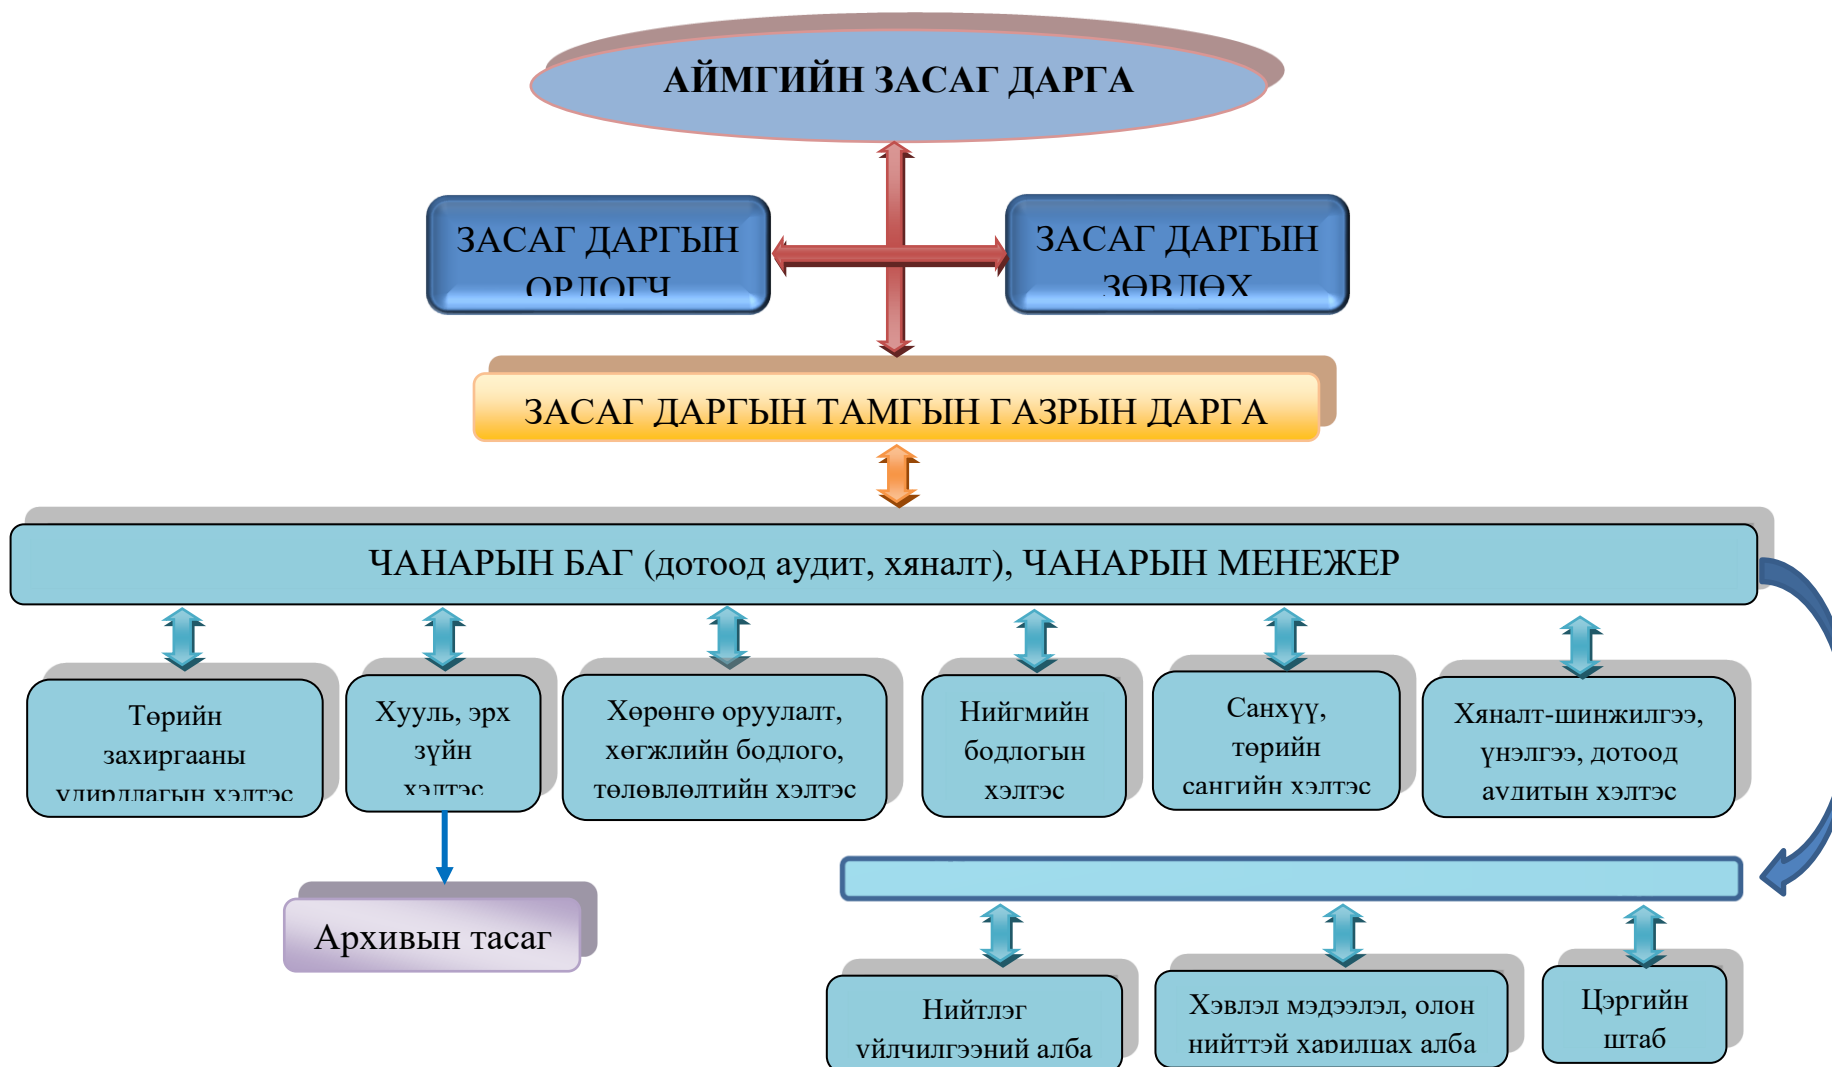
АЙМГИЙН ЗАСАГ ДАРГА

ЗАСАГ ДАРГЫН ОРЛОГЧ

ЗАСАГ ДАРГЫН ЗӨВЛӨХ

ЗАСАГ ДАРГЫН ТАМГЫН ГАЗРЫН ДАРГА

ЧАНАРЫН БАГ (дотоод аудит, хяналт), ЧАНАРЫН МЕНЕЖЕР

Төрийн захиргааны удирдлагын хэлтэс

Хууль, эрх зүйн хэлтэс

Хөрөнгө оруулалт, хөгжлийн бодлого, төлөвлөлтийн хэлтэс

Нийгмийн бодлогын хэлтэс

Санхүү, төрийн сангийн хэлтэс

Хяналт-шинжилгээ, үнэлгээ, дотоод аудитын хэлтэс

Архивын тасаг

Нийтлэг үйлчилгээний алба

Хэвлэл мэдээлэл, олон нийттэй харилцах алба

Цэргийн штаб